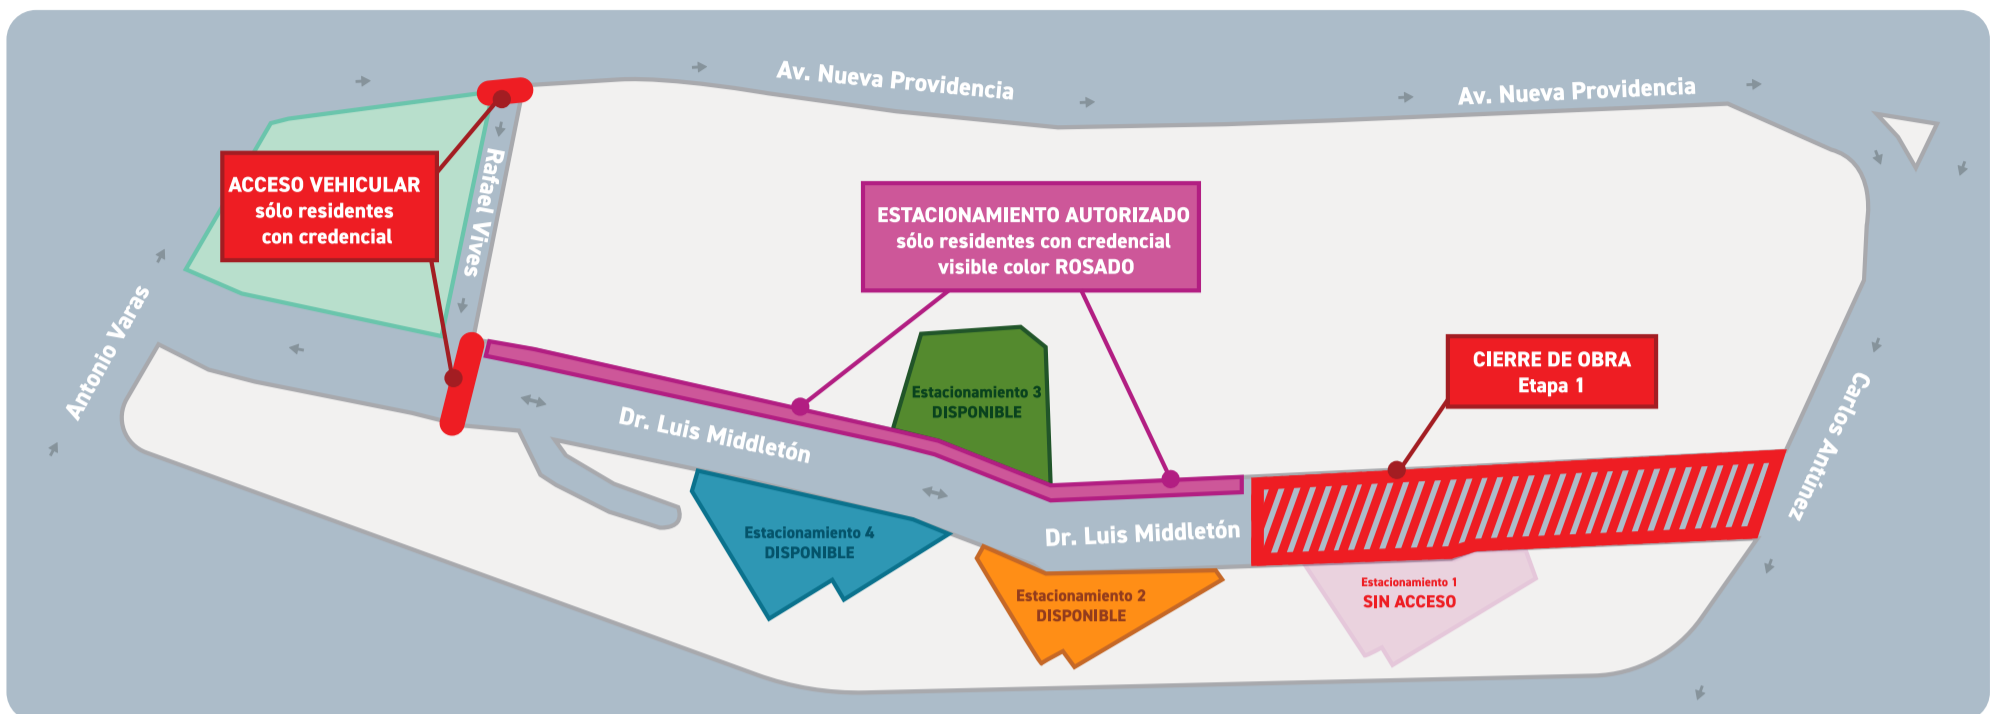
Av. Nueva Providencia

Av. Nueva Providencia

ACCESO VEHICULAR
sólo residentes
con credencial

Rafael Vives

ESTACIONAMIENTO AUTORIZADO
sólo residentes con credencial
visible color ROSADO

Antonio Varas

CIERRE DE OBRA
Etapa 1

Carlos Antúnez

Estacionamiento 3
DISPONIBLE

Dr. Luis Middletón

Dr. Luis Middletón

Estacionamiento 4
DISPONIBLE

Estacionamiento 2
DISPONIBLE

Estacionamiento 1
SIN ACCESO